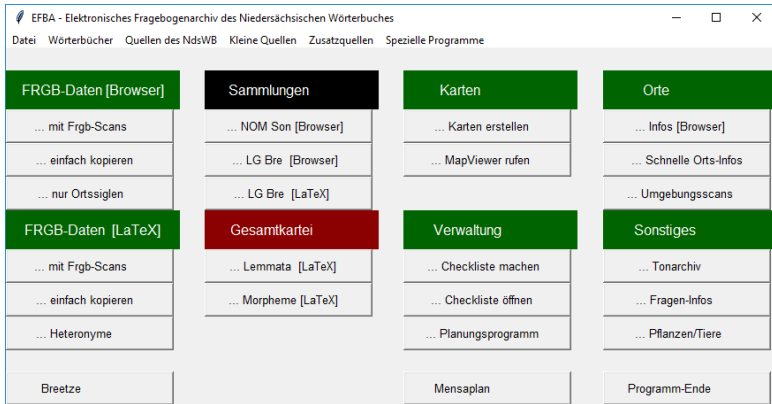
EFBA - Elektronisches Fragebogenarchiv des Niedersächsischen Wörterbuches

Datei Wörterbücher Quellen des NdsWB Kleine Quellen Zusatzquellen Spezielle Programme

FRGB-Daten [Browser]
... mit Frgb-Scans
... einfach kopieren
... nur Ortssiglen

FRGB-Daten [LaTeX]
... mit Frgb-Scans
... einfach kopieren
... Heteronyme

Breetze

Sammlungen
... NOM Son [Browser]
... LG Bre [Browser]
... LG Bre [LaTeX]

Gesamtkartei
... Lemmata [LaTeX]
... Morpheme [LaTeX]

Karten
... Karten erstellen
... MapViewer rufen

Verwaltung
... Checkliste machen
... Checkliste öffnen
... Planungsprogramm

Mensaplan

Orte
... Infos [Browser]
... Schnelle Orts-Infos
... Umgebungsscans

Sonstiges
... Tonarchiv
... Fragen-Infos
... Pflanzen/Tiere

Programm-Ende